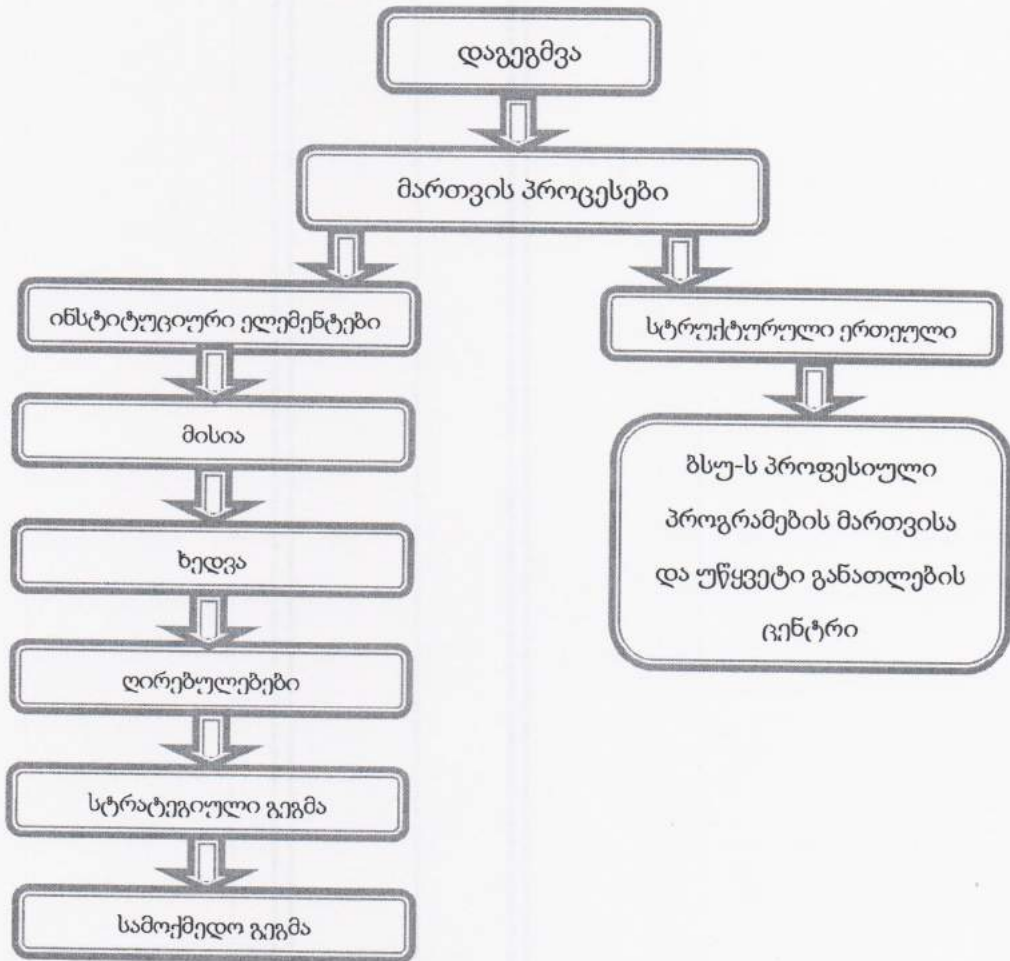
დაგეგმვა

მართვის პროცესები

ინსტიტუციური ელემენტები

მისია

ხედვა

ღირებულებები

სტრატეგიული გეგმა

სამოქმედო გეგმა

სტრუქტურული ერთეული

ბსუ-ს პროფესიული პროგრამების მართვისა და უწყვეტი განათლების ცენტრი